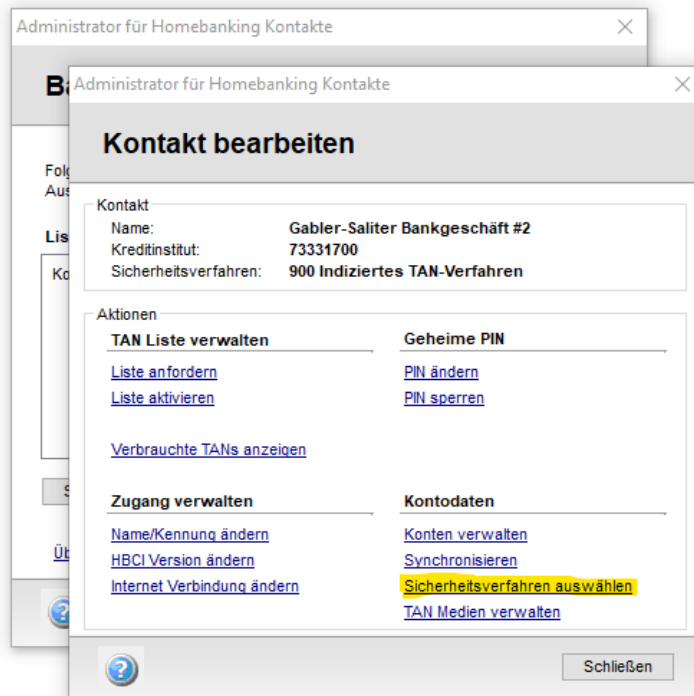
Administrator für Homebanking Kontakte

Ba

Folg
Aus

Lis

Ko

S

Üb

Administrator für Homebanking Kontakte

Kontakt bearbeiten

Kontakt
Name: Gabler-Saliter Bankgeschäft #2
Kreditinstitut: 73331700
Sicherheitsverfahren: 900 Indiziertes TAN-Verfahren

Aktionen

TAN Liste verwalten
Liste anfordern
Liste aktivieren
Verbrauchte TANs anzeigen

Geheime PIN
PIN ändern
PIN sperren

Zugang verwalten
Name/Kennung ändern
HBCI Version ändern
Internet Verbindung ändern

Kontodaten
Konten verwalten
Synchronisieren
Sicherheitsverfahren auswählen
TAN Medien verwalten

Schließen